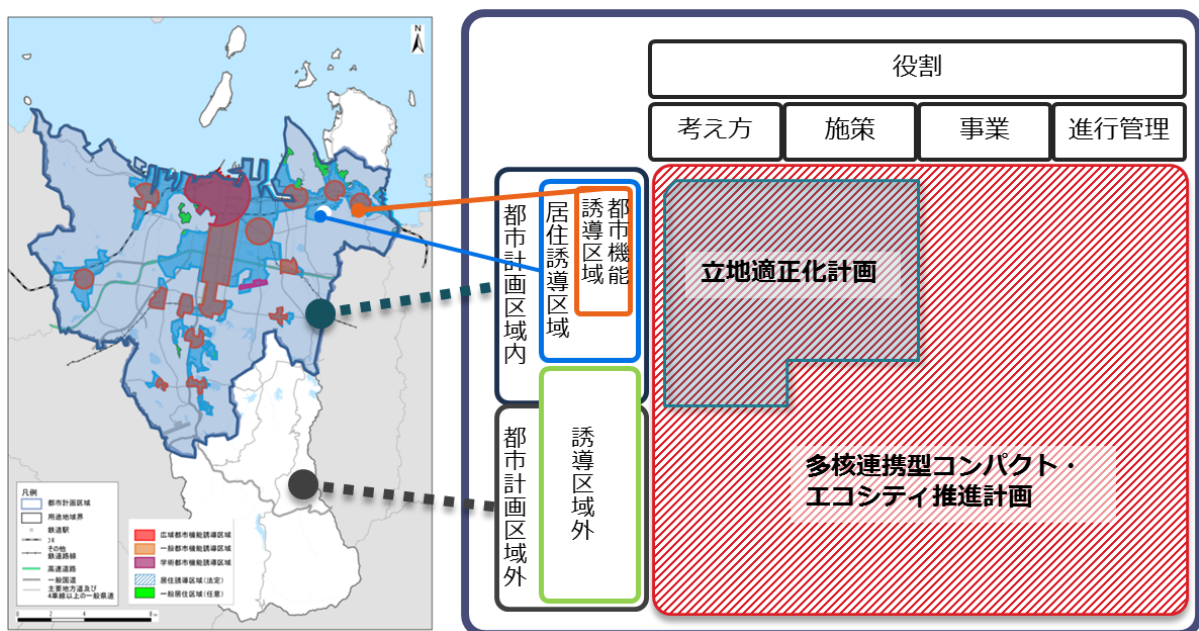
凡例
都市計画区域
用途地域界
鉄道駅
JR
その他鉄道路線
高速道路
一般国道
主要地方道及び4車線以上の一般県道

広域都市機能誘導区域
一般都市機能誘導区域
学術都市機能誘導区域
居住誘導区域（法定）
一般居住区域（任意）

役割

| 考え方 | 施策 | 事業 | 進行管理 |
|---|---|---|---|

都市計画区域内

居住誘導区域

都市機能誘導区域

都市計画区域外

誘導区域外

立地適正化計画

多核連携型コンパクト・エコシティ推進計画